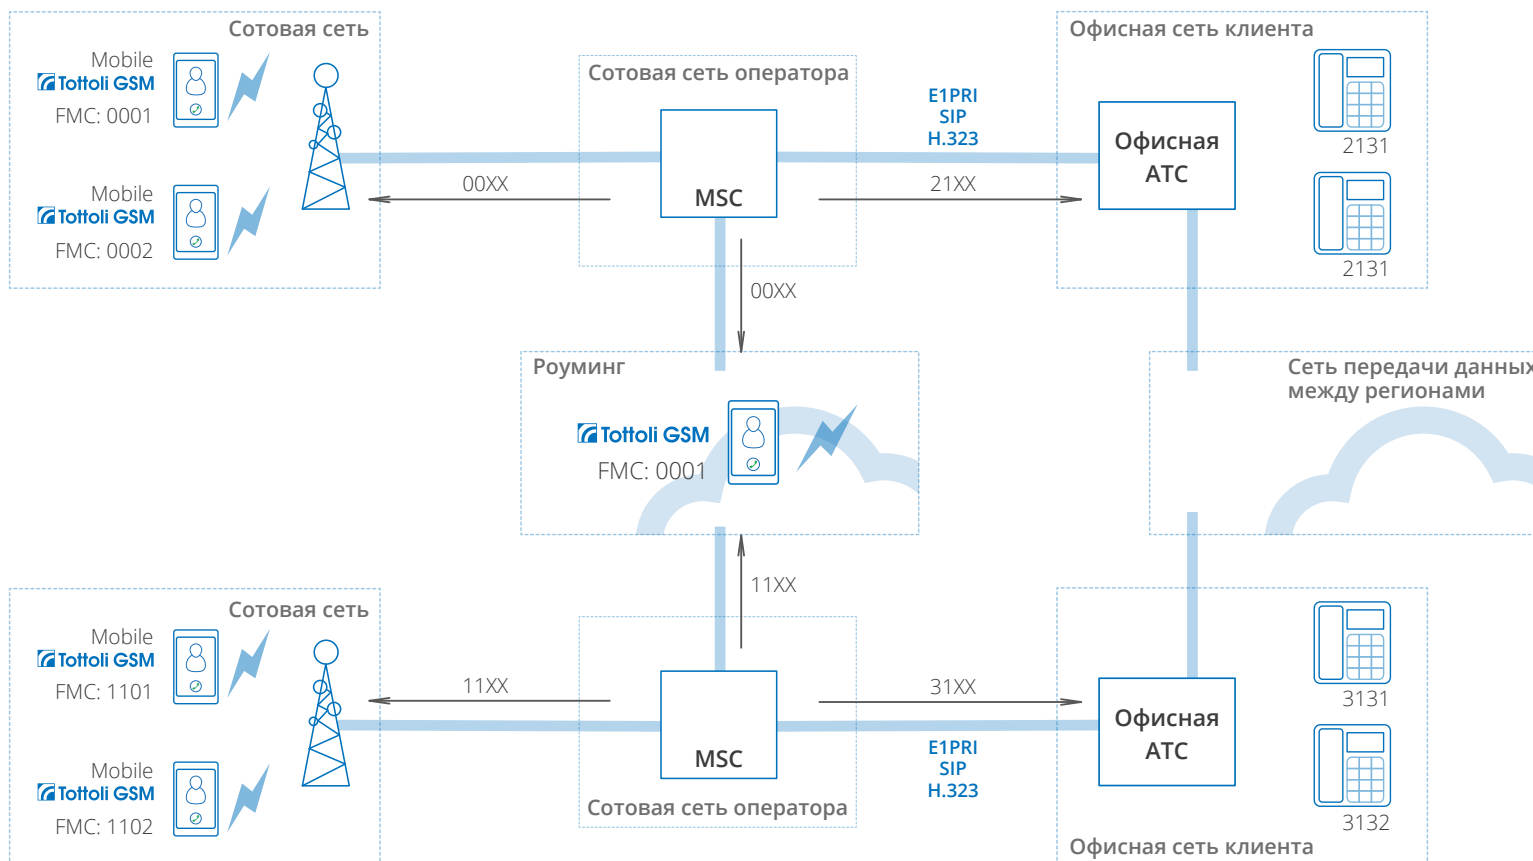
Сотовая сеть

Mobile
Tottoli GSM
FMC: 0001

Mobile
Tottoli GSM
FMC: 0002

Сотовая сеть оператора

MSC

00XX

E1PRI
SIP
H.323

21XX

Офисная сеть клиента

Офисная АТС

2131

2131

00XX

Роуминг

Tottoli GSM
FMC: 0001

Сеть передачи данных
между регионами

11XX

Сотовая сеть

Mobile
Tottoli GSM
FMC: 1101

Mobile
Tottoli GSM
FMC: 1102

11XX

MSC

Сотовая сеть оператора

31XX

E1PRI
SIP
H.323

Офисная АТС

3131

3132

Офисная сеть клиента